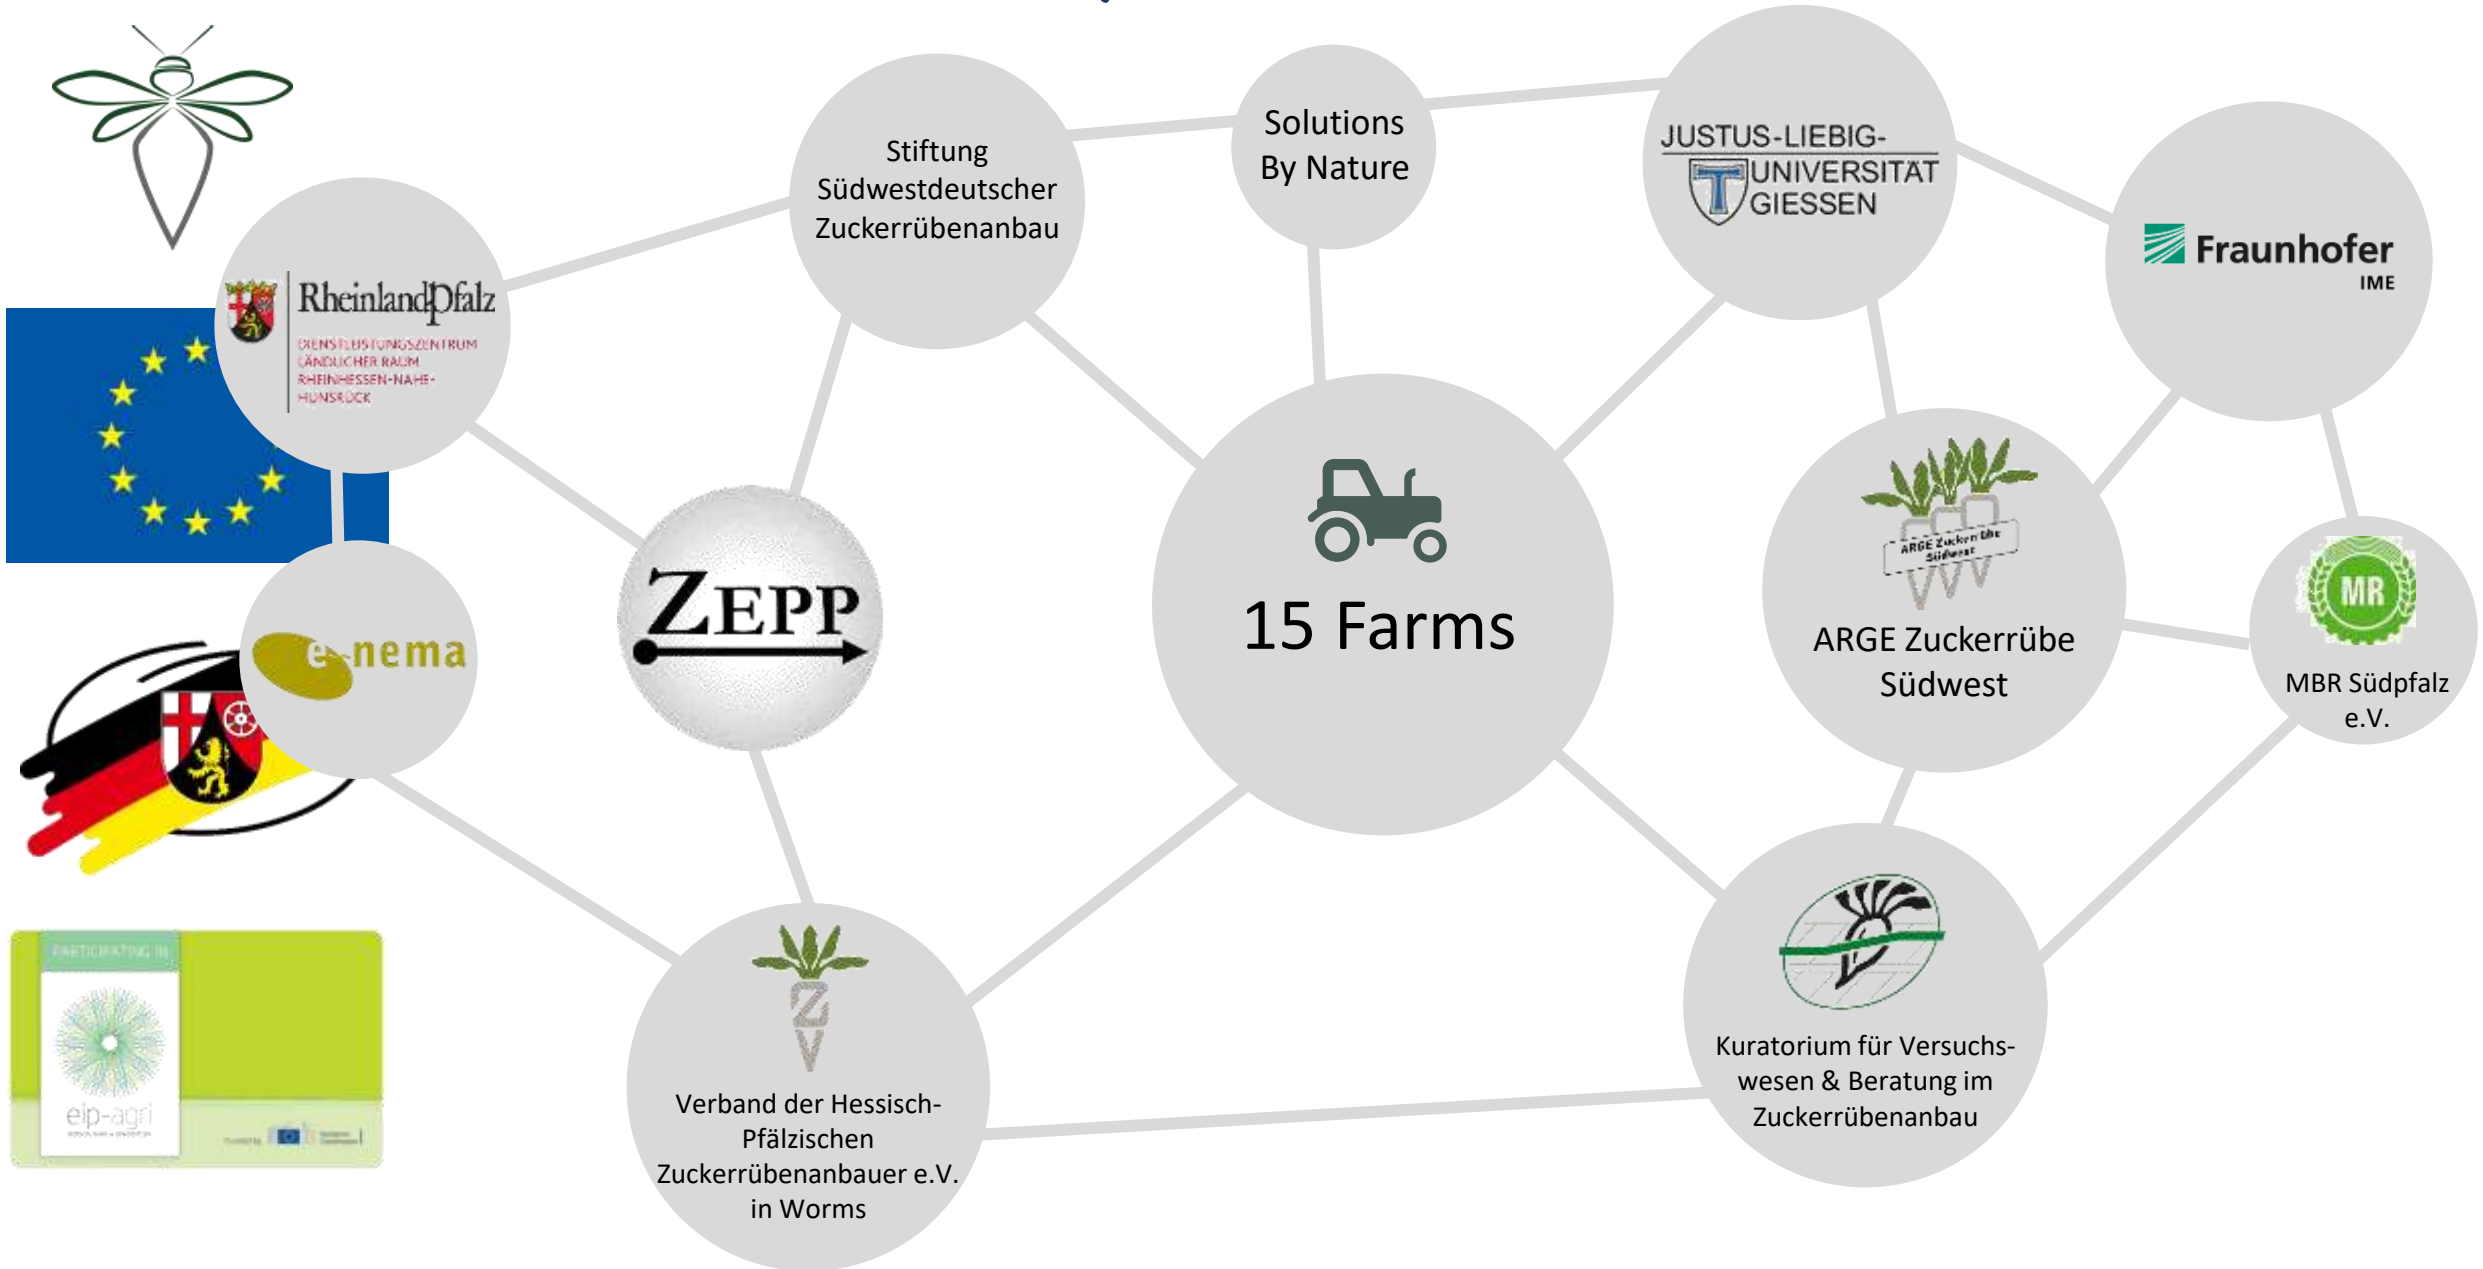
Stiftung Südwestdeutscher Zuckerrübenanbau

Solutions By Nature

JUSTUS-LIEBIG-UNIVERSITÄT GIESSEN

Fraunhofer IME

RheinlandPfalz DIENSTLEISTUNGSZENTRUM LÄNDLICHER RAUM RHEINHESSEN-NAHE-HUNSRÜCK

e-nema

ZEPP

15 Farms

ARGE Zuckerrübe Südwest

ARGE Zuckerrübe Südwest

MR

MBR Südpfalz e.V.

PARTICIPATING IN

eip-agri

Verband der Hessisch-Pfälzischen Zuckerrübenanbauer e.V. in Worms

Kuratorium für Versuchswesen & Beratung im Zuckerrübenanbau